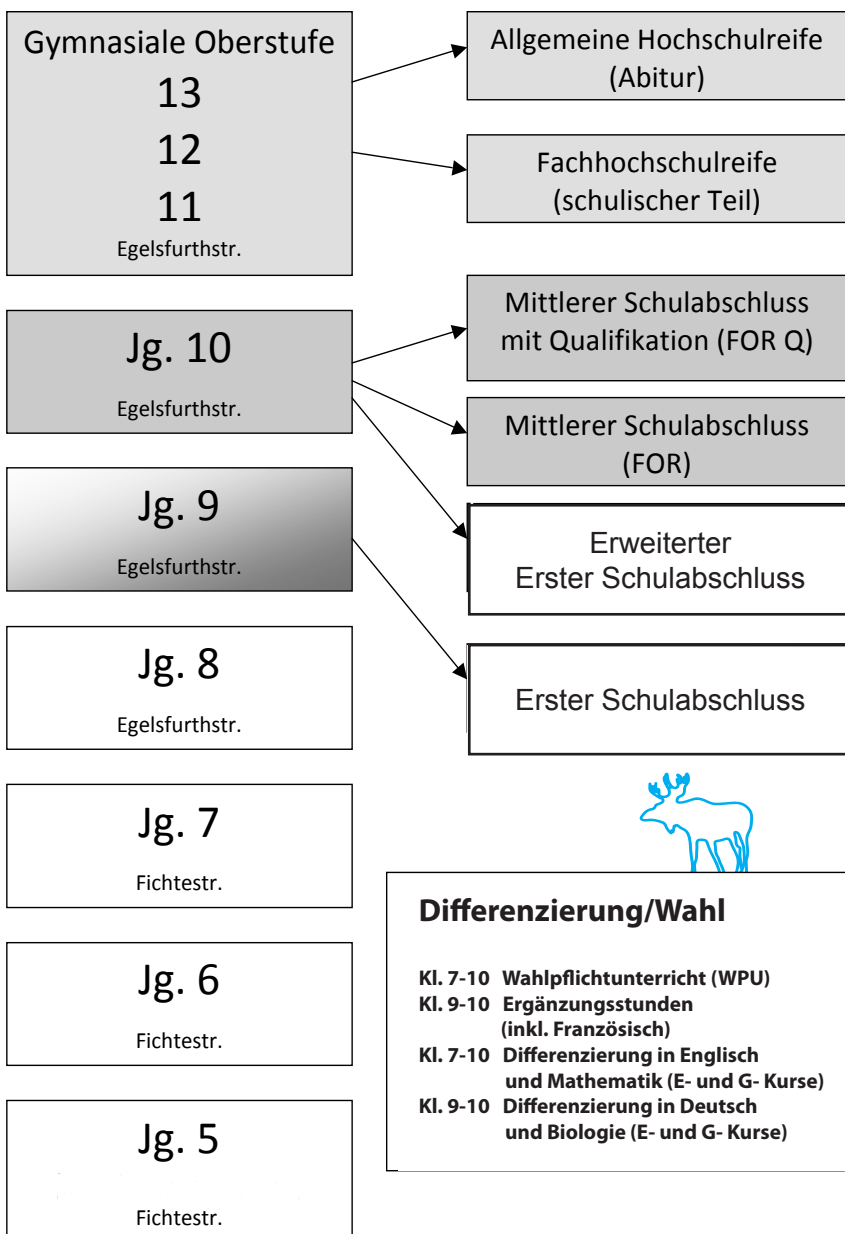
Gymnasiale Oberstufe
13
12
11
Egelsfurthstr.

Allgemeine Hochschulreife (Abitur)

Fachhochschulreife (schulischer Teil)

Jg. 10
Egelsfurthstr.

Mittlerer Schulabschluss mit Qualifikation (FOR Q)

Mittlerer Schulabschluss (FOR)

Jg. 9
Egelsfurthstr.

Erweiterter Erster Schulabschluss

Jg. 8
Egelsfurthstr.

Erster Schulabschluss

Jg. 7
Fichtestr.

Jg. 6
Fichtestr.

Jg. 5
Fichtestr.

Differenzierung/Wahl

Kl. 7-10 Wahlpflichtunterricht (WPU)
Kl. 9-10 Ergänzungsstunden (inkl. Französisch)
Kl. 7-10 Differenzierung in Englisch und Mathematik (E- und G- Kurse)
Kl. 9-10 Differenzierung in Deutsch und Biologie (E- und G- Kurse)